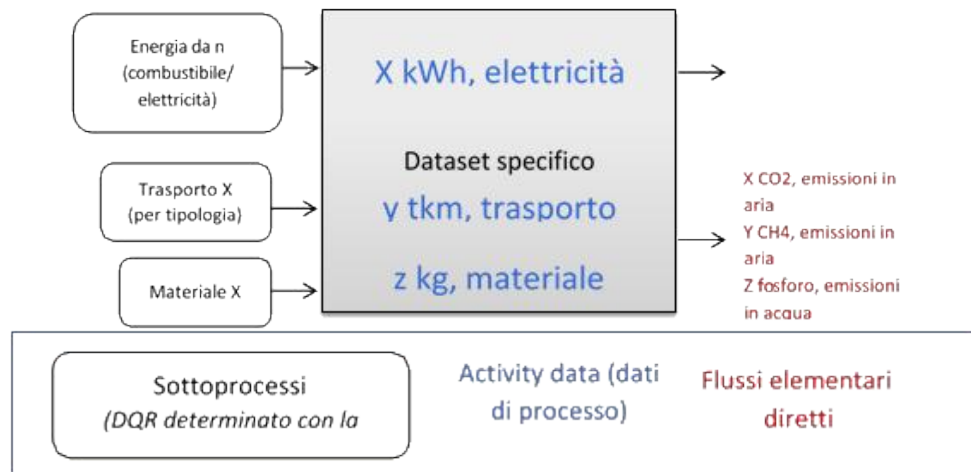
Energia da n (combustibile/ elettricità)

X kWh, elettricità

Dataset specifico

Trasporto X (per tipologia)

y tkm, trasporto

Materiale X

z kg, materiale

X CO2, emissioni in aria
Y CH4, emissioni in aria
Z fosforo, emissioni in acqua

Sottoprocessi
*(DQR determinato con la*

Activity data (dati di processo)

Flussi elementari diretti